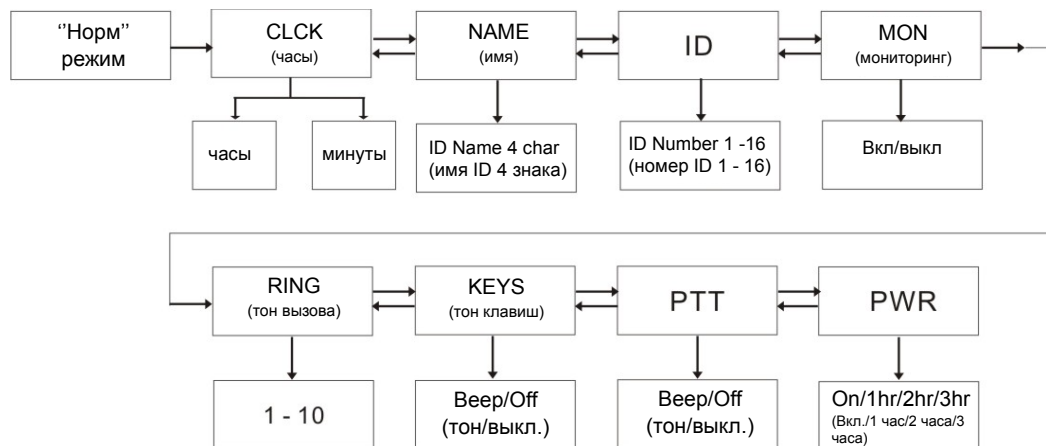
''Норм'' режим

CLCK
(часы)

часы

минуты

NAME
(имя)

ID Name 4 char
(имя ID 4 знака)

ID

ID Number 1 -16
(номер ID 1 - 16)

MON
(мониторинг)

Вкл/выкл

RING
(тон вызова)

1 - 10

KEYS
(тон клавиш)

Beep/Off
(тон/выкл.)

PTT

Beep/Off
(тон/выкл.)

PWR

On/1hr/2hr/3hr
(Вкл./1 час/2 часа/3 часа)